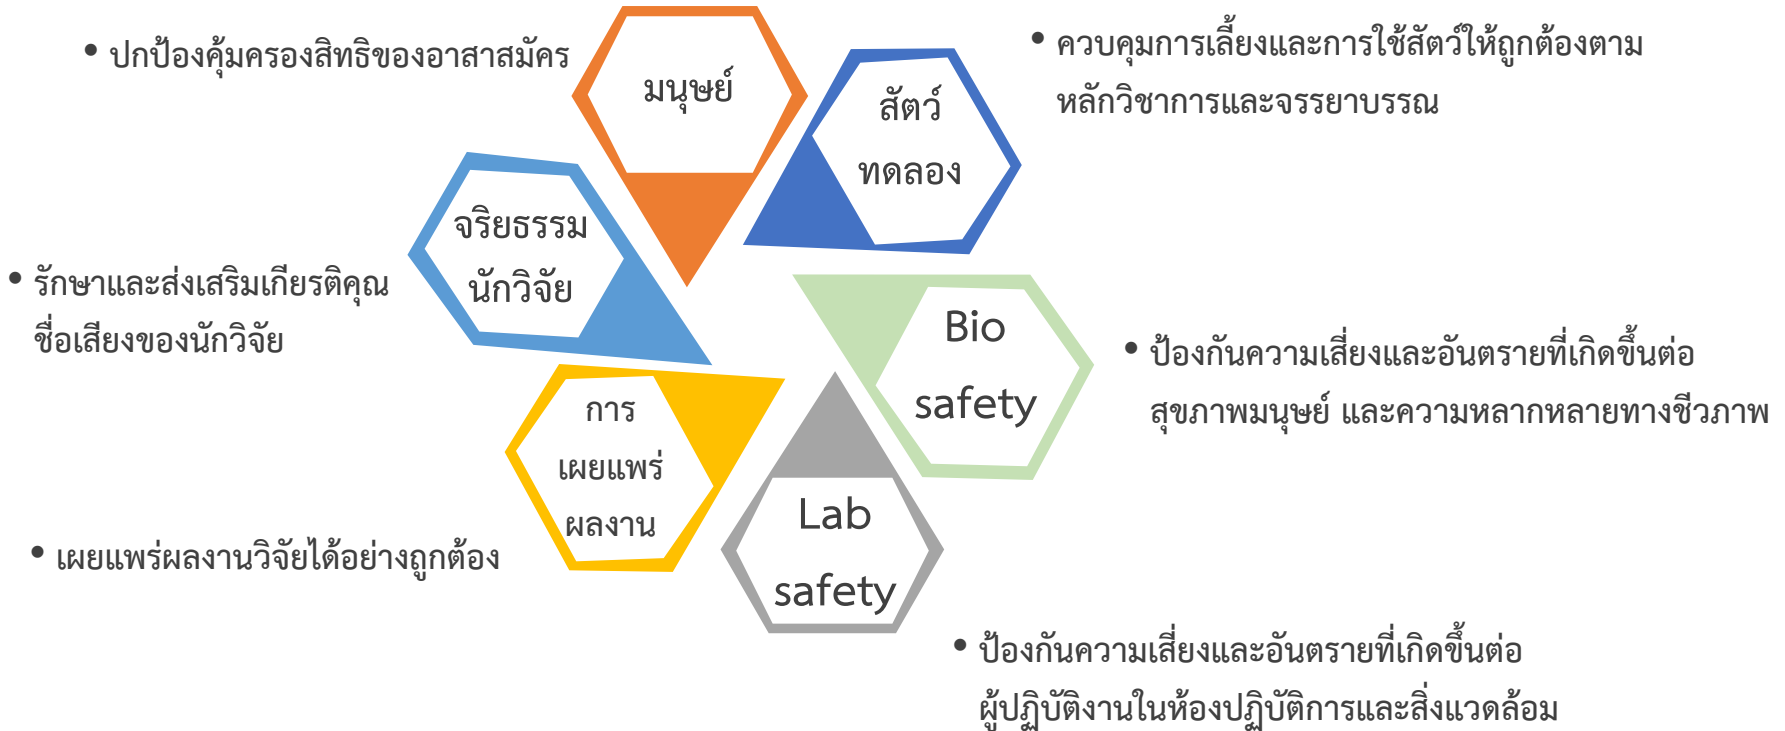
• ปกป้องคุ้มครองสิทธิของอาสาสมัคร

มนุษย์

สัตว์ ทดลอง

• ควบคุมการเลี้ยงและการใช้สัตว์ให้ถูกต้องตามหลักวิชาการและจรรยาบรรณ

จริยธรรม นักวิจัย

• รักษาและส่งเสริมเกียรติคุณชื่อเสียงของนักวิจัย

Bio safety

• ป้องกันความเสี่ยงและอันตรายที่เกิดขึ้นต่อสุขภาพมนุษย์ และความหลากหลายทางชีวภาพ

การ เผยแพร่ ผลงาน

• เผยแพร่ผลงานวิจัยได้อย่างถูกต้อง

Lab safety

• ป้องกันความเสี่ยงและอันตรายที่เกิดขึ้นต่อผู้ปฏิบัติงานในห้องปฏิบัติการและสิ่งแวดล้อม